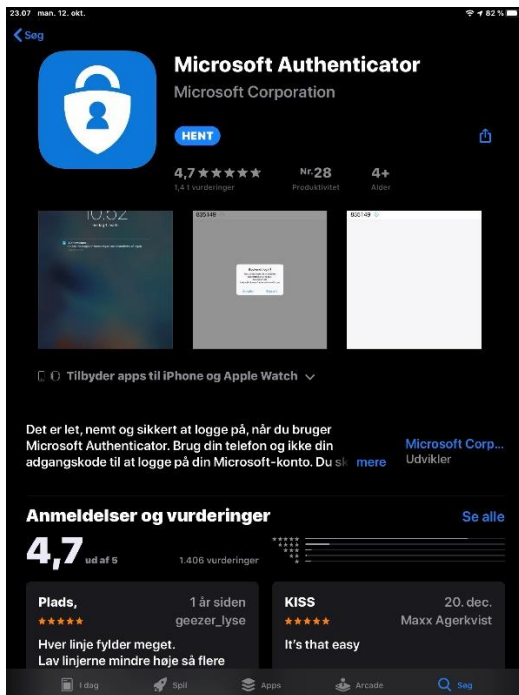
23.07 man. 12. okt.

82 %

Søg

Microsoft Authenticator

Microsoft Corporation

HENT

4,7 ★★★★★
1,4 t vurderinger

Nr. 28
Produktivitet

4+
Alder

10:32

Tilbyder apps til iPhone og Apple Watch

Det er let, nemt og sikkert at logge på, når du bruger Microsoft Authenticator. Brug din telefon og ikke din adgangskode til at logge på din Microsoft-konto. Du sk mere

Microsoft Corp...
Udvikler

Anmeldelser og vurderinger

Se alle

4,7 ud af 5

1.406 vurderinger

Plads,
1 år siden
★★★★★
geezer_lyse
Hver linje fylder meget.
Lav linjerne mindre høje så flere

KISS
20. dec.
★★★★★
Maxx Agerkvist
It's that easy

I dag
Spil
Apps
Arcade
Søg